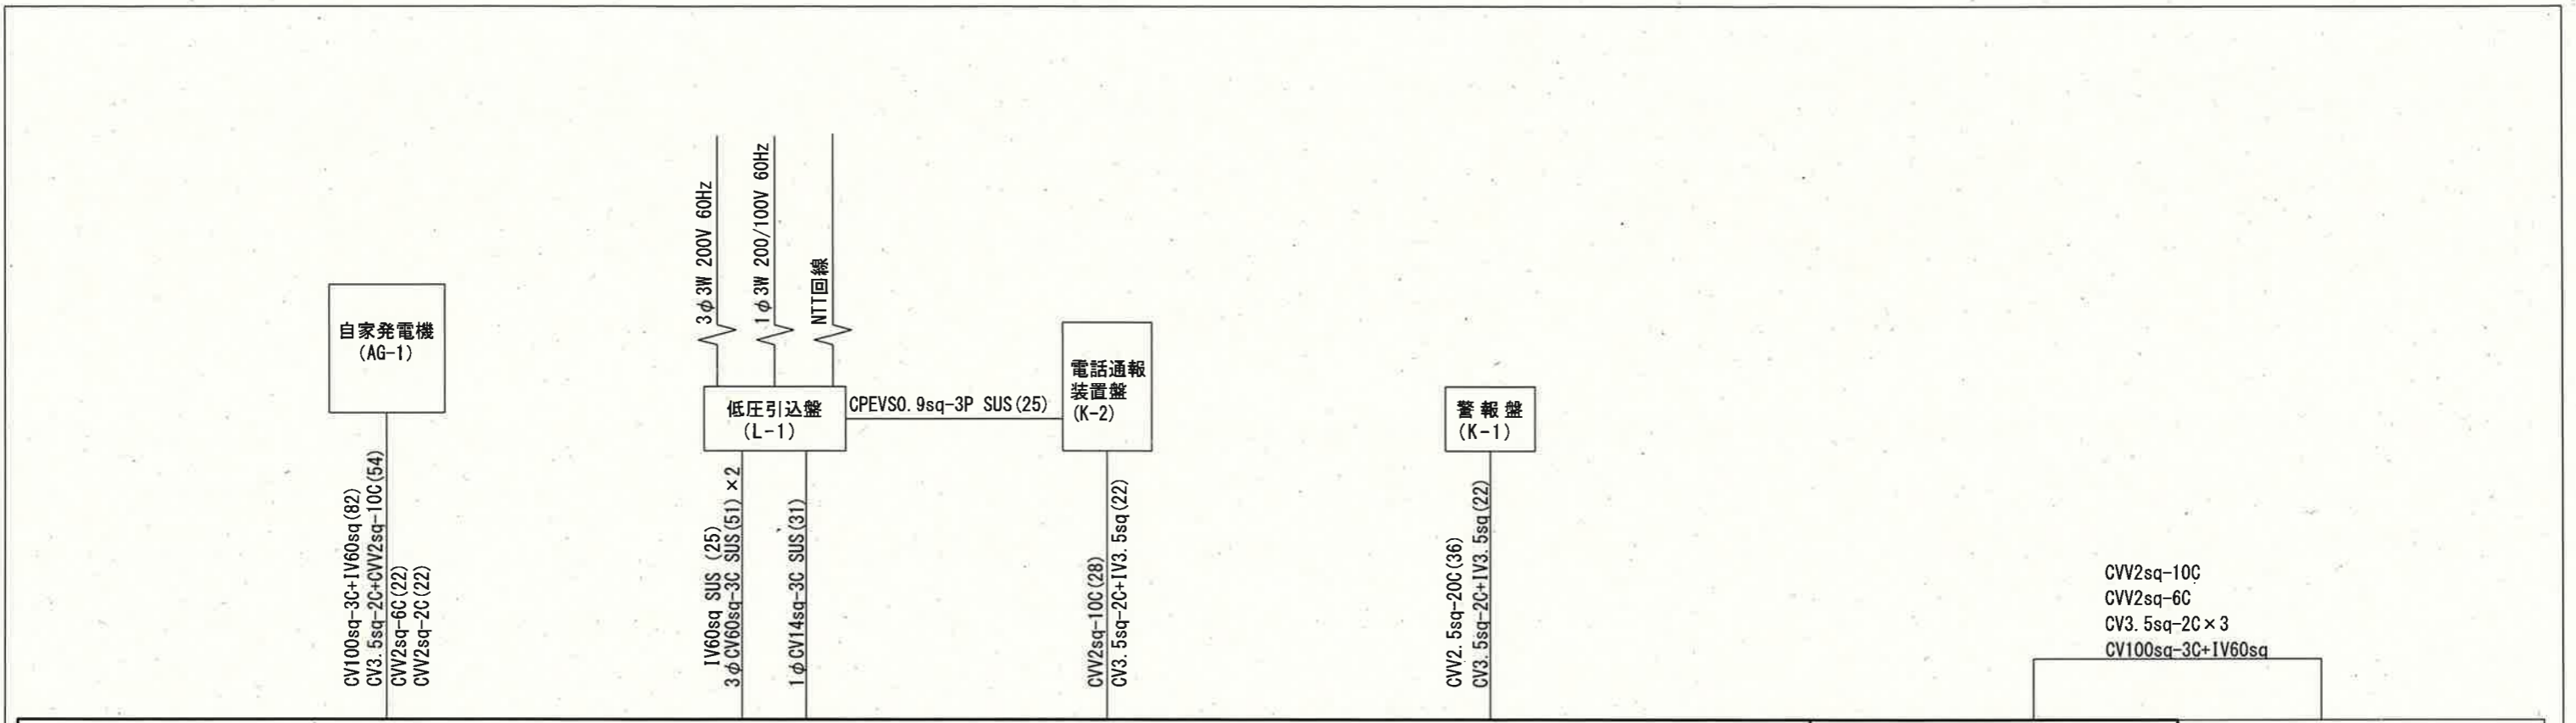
3φ3W 200V 60Hz
1φ3W 200/100V 60Hz
NTT回線

自家発電機
(AG-1)

低圧引込盤
(L-1)

CPEVS0.9sq-3P SUS(25)

電話通報
装置盤
(K-2)

警報盤
(K-1)

CV100sq-3C+IV60sq(82)
CV3.5sq-2C+CVV2sq-10C(54)
CVV2sq-6C(22)
CVV2sq-2C(22)

IV60sq SUS (25)
3φCV60sq-3C SUS(51)×2

1φCV14sq-3C SUS(31)

CVV2sq-10C(28)
CV3.5sq-2C+IV3.5sq(22)

CVV2.5sq-20C(36)
CV3.5sq-2C+IV3.5sq(22)

CVV2sq-10C
CVV2sq-6C
CV3.5sq-2C×3
CV100sq-3C+IV60sq